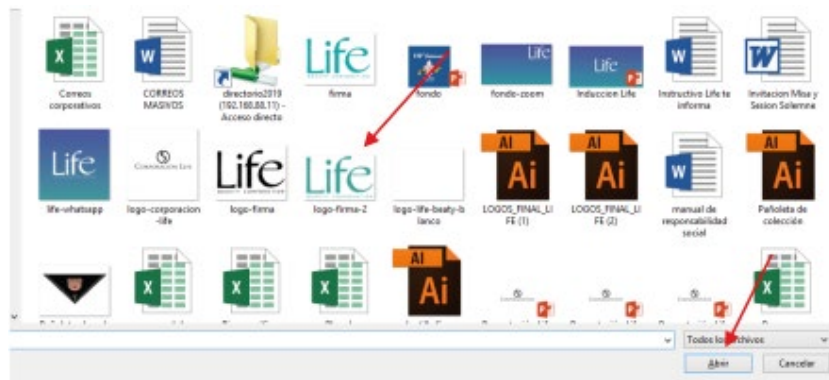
Correos corporativos

CORREOS MASIVOS

directorio2019 (192.168.88.11) - Acceso directo

Life

firma

fondo

Life

fondo-zoom

Life

Induccion Life

Instructivo Life te informa

Invitacion Misa y Sesion Solemne

Life

life-whatsapp

logo-corporacion-life

Life

logo-firma

Life

logo-firma-2

logo-life-beaty-blanco

Ai

LOGOS_FINAL_LIFE (1)

Ai

LOGOS_FINAL_LIFE (2)

manual de responcabilidad seciel

Ai

Pañoleta de colección

Ai

Todos los archivos

Abrir

Cancelar